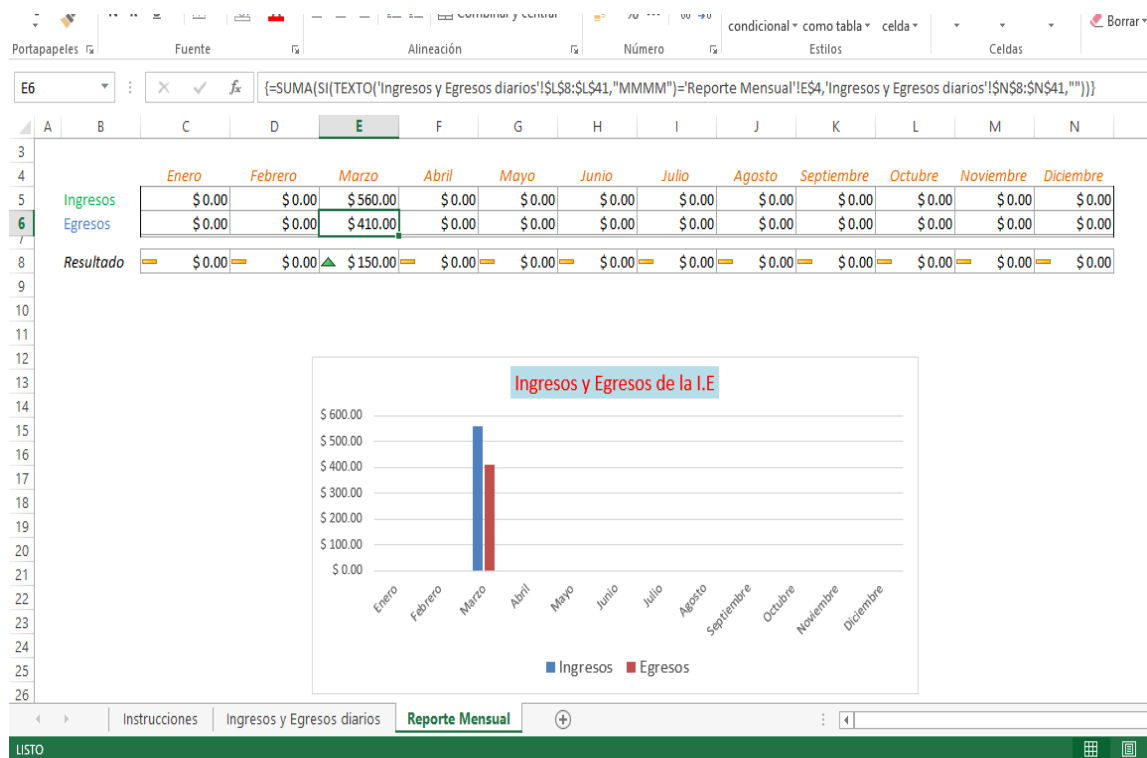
Combinar y centrar condicional ▾ como tabla ▾ celda ▾ Borrar ▾
Portapapeles Fuente Alineación Número Estilos Celdas

E6 {=SUMA(SI(TEXTO('Ingresos y Egresos diarios'!$L$8:$L$41,"MMMM")='Reporte Mensual'!E$4,'Ingresos y Egresos diarios'!$N$8:$N$41,""))}

| | A | B | C | D | E | F | G | H | I | J | K | L | M | N |
|---|---|---|---|---|---|---|---|---|---|---|---|---|---|---|
| 3 | | | | | | | | | | | | | | |
| 4 | | | Enero | Febrero | Marzo | Abril | Mayo | Junio | Julio | Agosto | Septiembre | Octubre | Noviembre | Diciembre |
| 5 | | Ingresos | $ 0.00 | $ 0.00 | $ 560.00 | $ 0.00 | $ 0.00 | $ 0.00 | $ 0.00 | $ 0.00 | $ 0.00 | $ 0.00 | $ 0.00 | $ 0.00 |
| 6 | | Egresos | $ 0.00 | $ 0.00 | $ 410.00 | $ 0.00 | $ 0.00 | $ 0.00 | $ 0.00 | $ 0.00 | $ 0.00 | $ 0.00 | $ 0.00 | $ 0.00 |
| 8 | | Resultado | $ 0.00 | $ 0.00 | $ 150.00 | $ 0.00 | $ 0.00 | $ 0.00 | $ 0.00 | $ 0.00 | $ 0.00 | $ 0.00 | $ 0.00 | $ 0.00 |

Ingresos y Egresos de la I.E
$ 600.00
$ 500.00
$ 400.00
$ 300.00
$ 200.00
$ 100.00
$ 0.00
Enero Febrero Marzo Abril Mayo Junio Julio Agosto Septiembre Octubre Noviembre Diciembre
Ingresos Egresos

Instrucciones | Ingresos y Egresos diarios | Reporte Mensual
LISTO